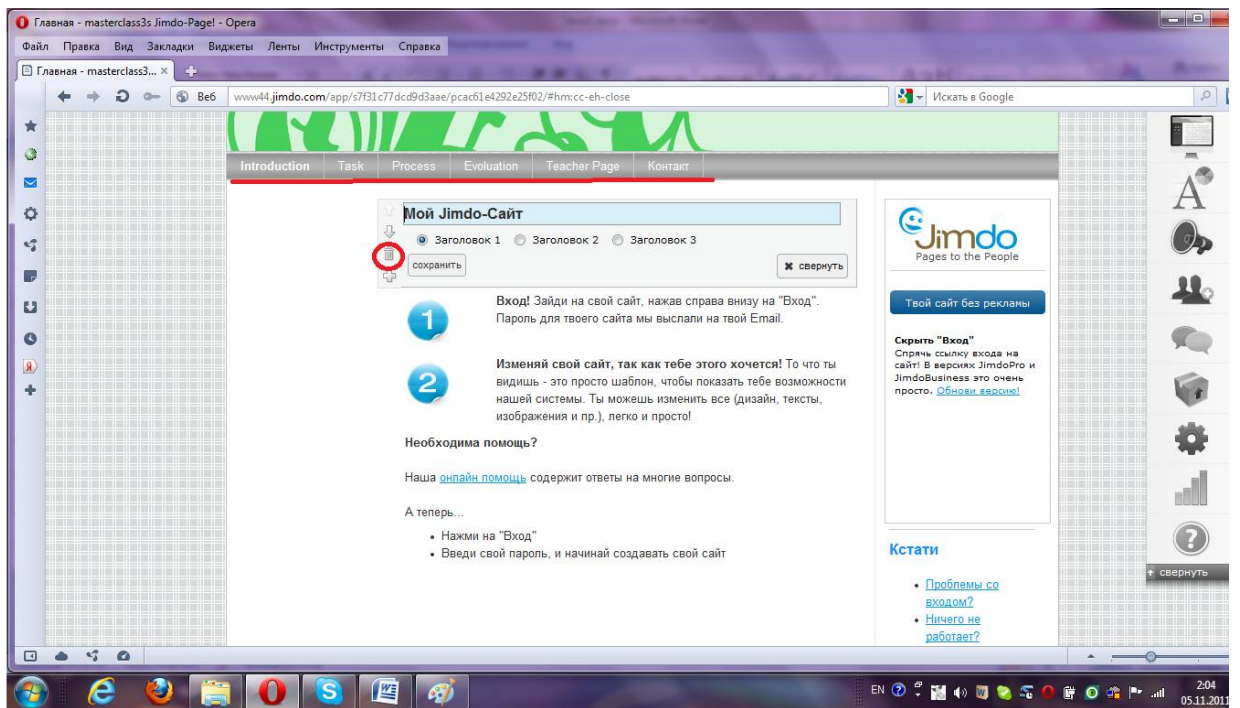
Главная - masterclass3s Jimdo-Page! - Opera

Файл Правка Вид Закладки Виджеты Ленты Инструменты Справка

Главная - masterclass3... ×

Веб www44.jimdo.com/app/s7f31c77dcd9d3aae/pcac61e4292e25f02/#hm:cc-eh-close

Искать в Google

Introduction Task Process Evolution Teacher Page Контакт

Мой Jimdo-Сайт

Заголовок 1 Заголовок 2 Заголовок 3

сохранить

✖ свернуть

**Вход!** Зайди на свой сайт, нажав справа внизу на "Вход". Пароль для твоего сайта мы выслали на твой Email.

**Изменяй свой сайт, так как тебе этого хочется!** То что ты видишь - это просто шаблон, чтобы показать тебе возможности нашей системы. Ты можешь изменить все (дизайн, тексты, изображения и пр.), легко и просто!

**Необходима помощь?**

Наша онлайн помощь содержит ответы на многие вопросы.

А теперь...

- Нажми на "Вход"
- Введи свой пароль, и начинай создавать свой сайт

Jimdo
Pages to the People

Твой сайт без рекламы

**Скрыть "Вход"**
Спрячь ссылку входа на сайт! В версиях JimdoPro и JimdoBusiness это очень просто. Обнови версию!

Кстати

- Проблемы со входом?
- Ничего не работает?

свернуть

EN 2:04 05.11.2011